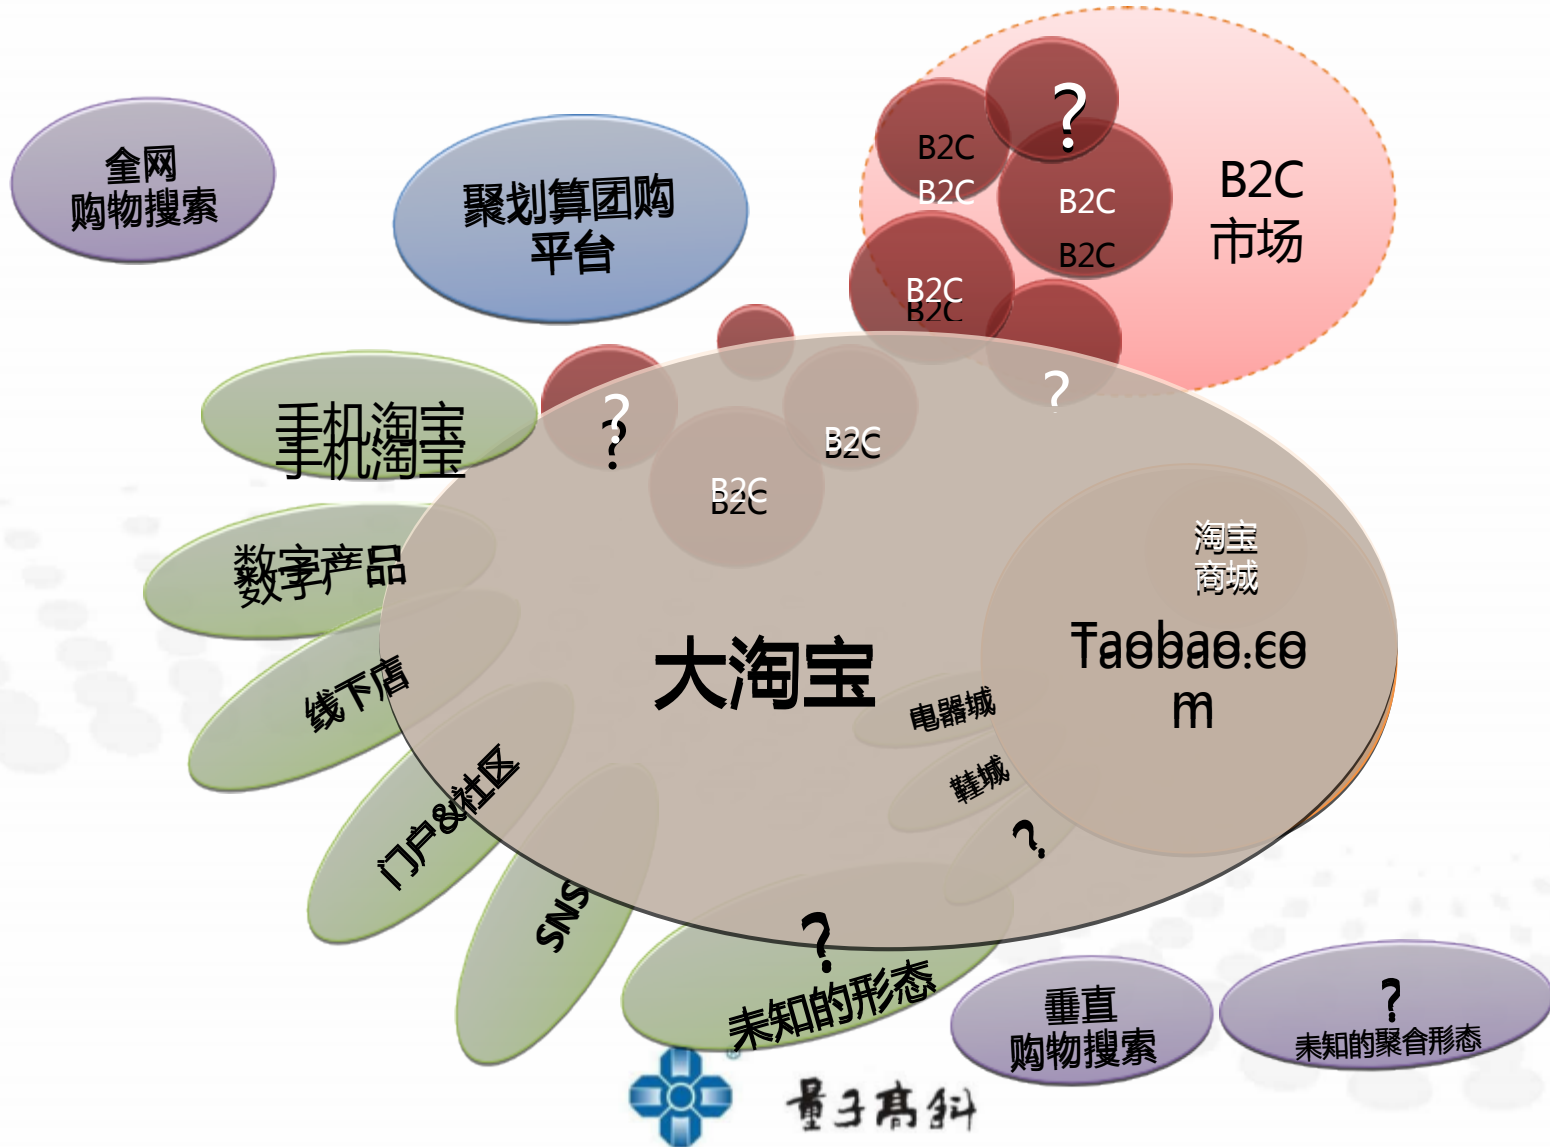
全网
购物搜索

聚划算团购
平台

?

B2C
B2C

B2C

B2C

B2C
B2C

B2C
市场

手机淘宝

?

?

B2C

B2C

数字产品

线下店

门户&社区

SNS

大淘宝

淘宝
商城

Taobao.com

电器城

鞋城

?

?

未知的形态

垂直
购物搜索

?
未知的聚合形态

量子高科